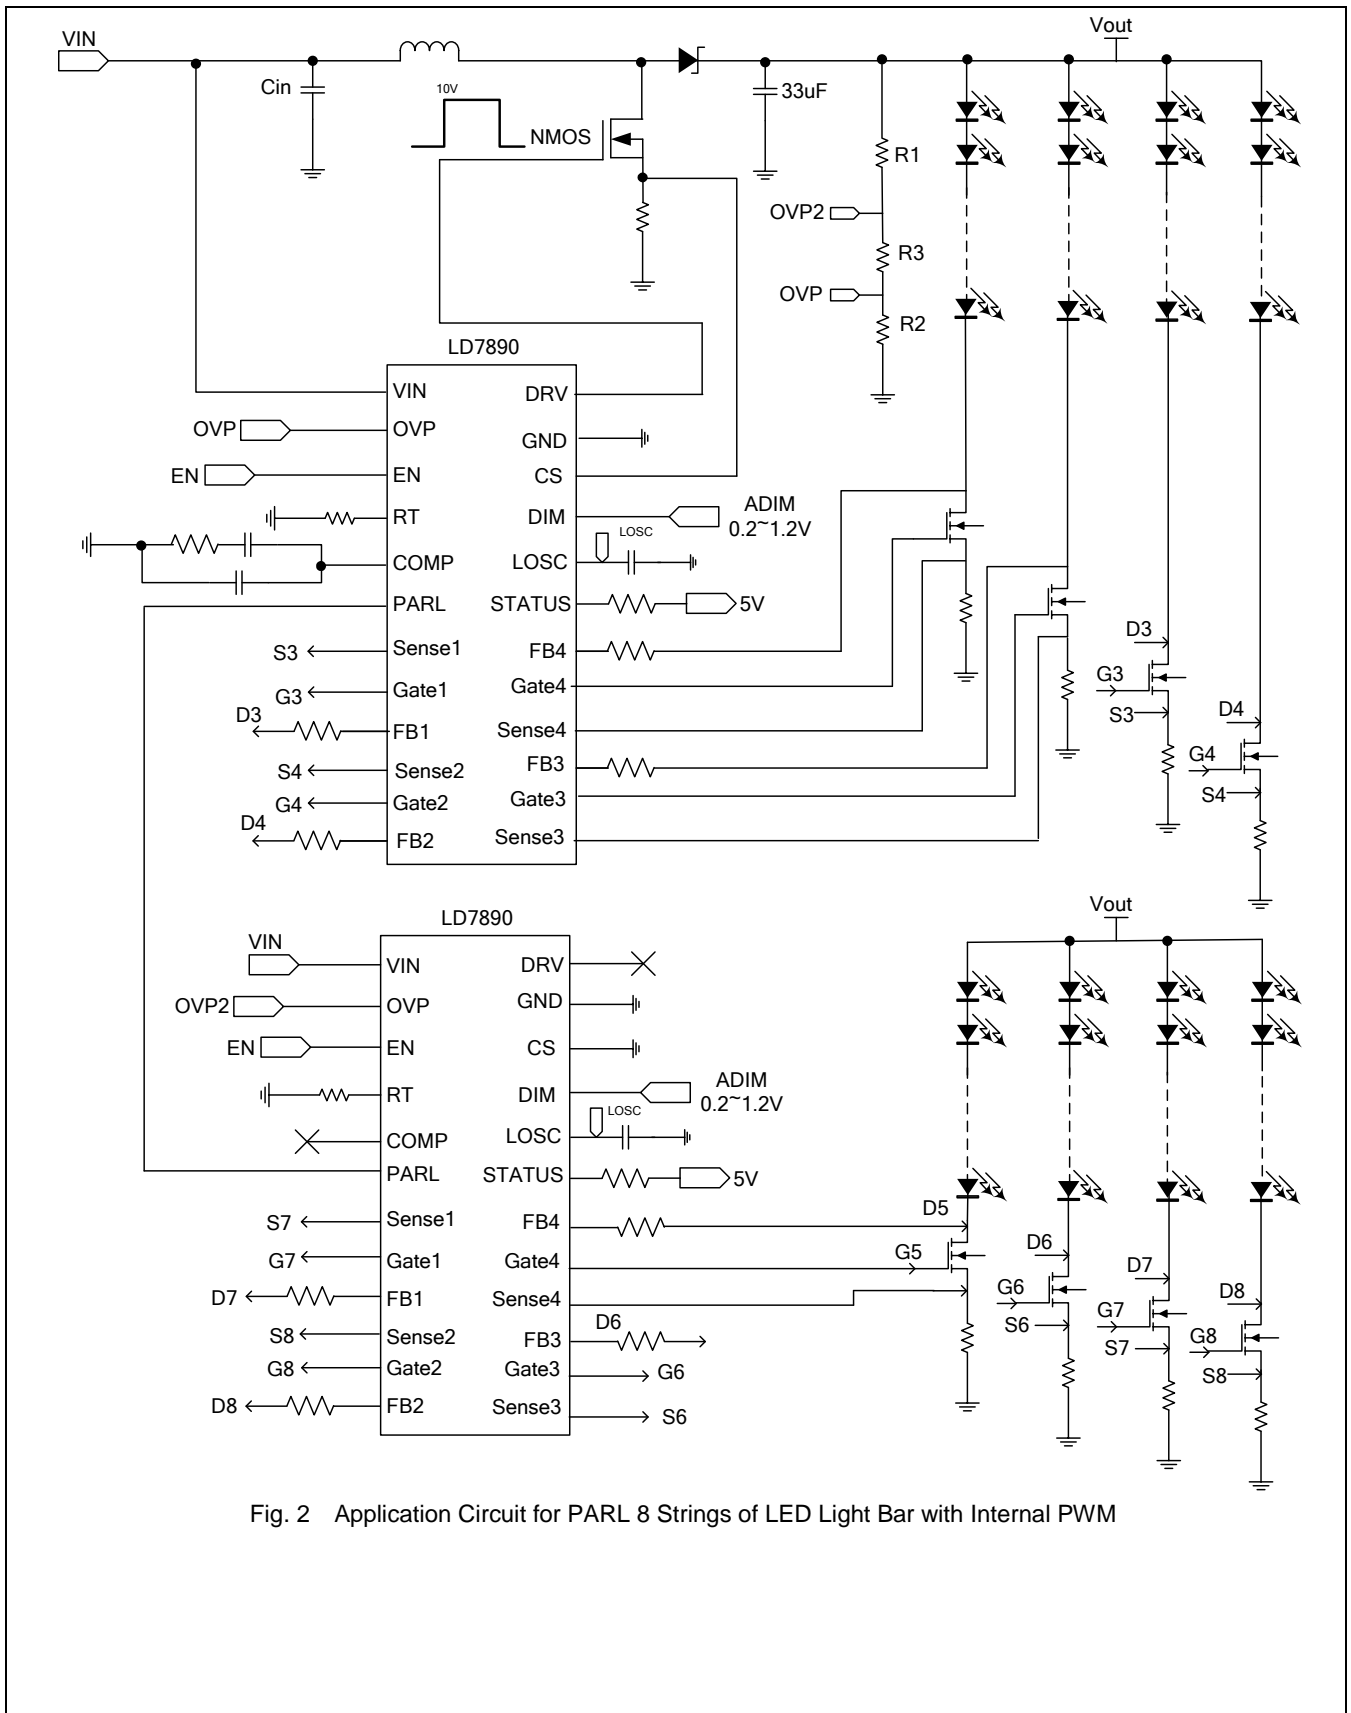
VIN
Cin
10V
NMOS
33uF
Vout
R1
OVP2
R3
OVP
R2
LD7890
VIN
DRV
OVP
OVP
GND
EN
EN
CS
RT
DIM
ADIM
0.2~1.2V
COMP
LOSC
LOSC
PARL
STATUS
5V
S3
Sense1
FB4
G3
Gate1
Gate4
D3
FB1
Sense4
S4
Sense2
FB3
G4
Gate2
Gate3
D4
FB2
Sense3
D3
G3
S3
D4
G4
S4
LD7890
Vout
VIN
VIN
DRV
OVP2
OVP
GND
EN
EN
CS
RT
DIM
ADIM
0.2~1.2V
COMP
LOSC
LOSC
PARL
STATUS
5V
S7
Sense1
FB4
D5
G7
Gate1
Gate4
G5
D6
D7
FB1
Sense4
G6
S6
D7
S8
Sense2
FB3
D6
G7
S7
D8
G8
Gate2
Gate3
G6
G8
S8
D8
FB2
Sense3
S6

Fig. 2 Application Circuit for PARL 8 Strings of LED Light Bar with Internal PWM